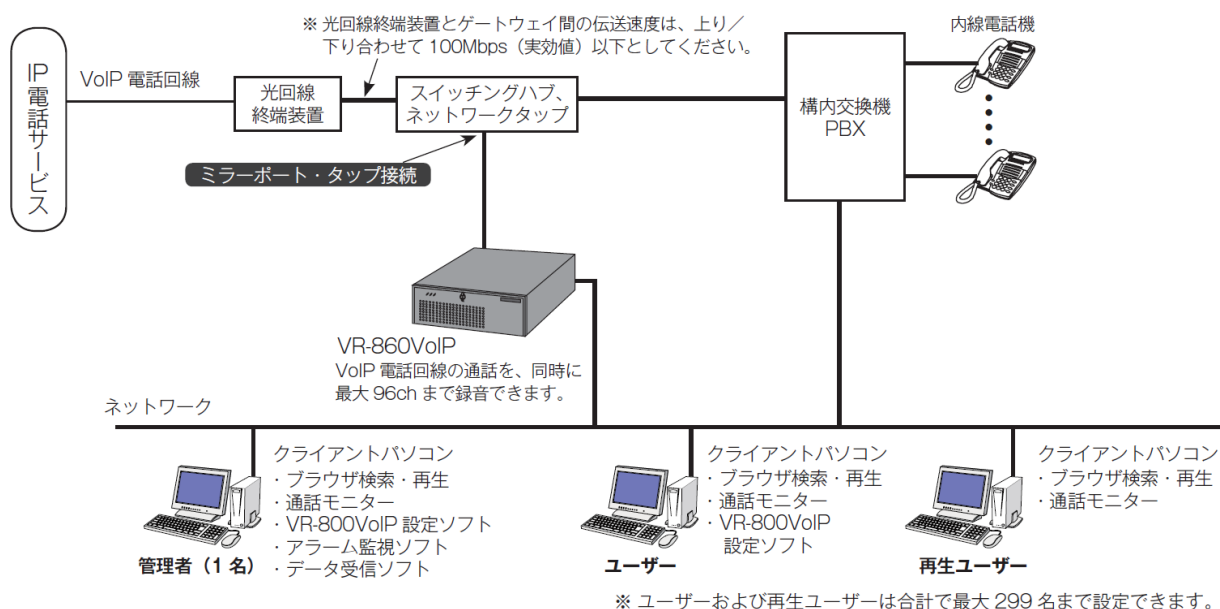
※ 光回線終端装置とゲートウェイ間の伝送速度は、上り／下り合わせて 100Mbps（実効値）以下としてください。

IP電話サービス

VoIP 電話回線

光回線終端装置

スイッチングハブ、ネットワークタップ

ミラーポート・タップ接続

構内交換機 PBX

内線電話機

VR-860VoIP
VoIP 電話回線の通話を、同時に最大 96ch まで録音できます。

ネットワーク

クライアントパソコン
・ブラウザ検索・再生
・通話モニター
・VR-800VoIP 設定ソフト
・アラーム監視ソフト
・データ受信ソフト

管理者（1 名）

クライアントパソコン
・ブラウザ検索・再生
・通話モニター
・VR-800VoIP 設定ソフト

ユーザー

クライアントパソコン
・ブラウザ検索・再生
・通話モニター

再生ユーザー

※ ユーザーおよび再生ユーザーは合計で最大 299 名まで設定できます。